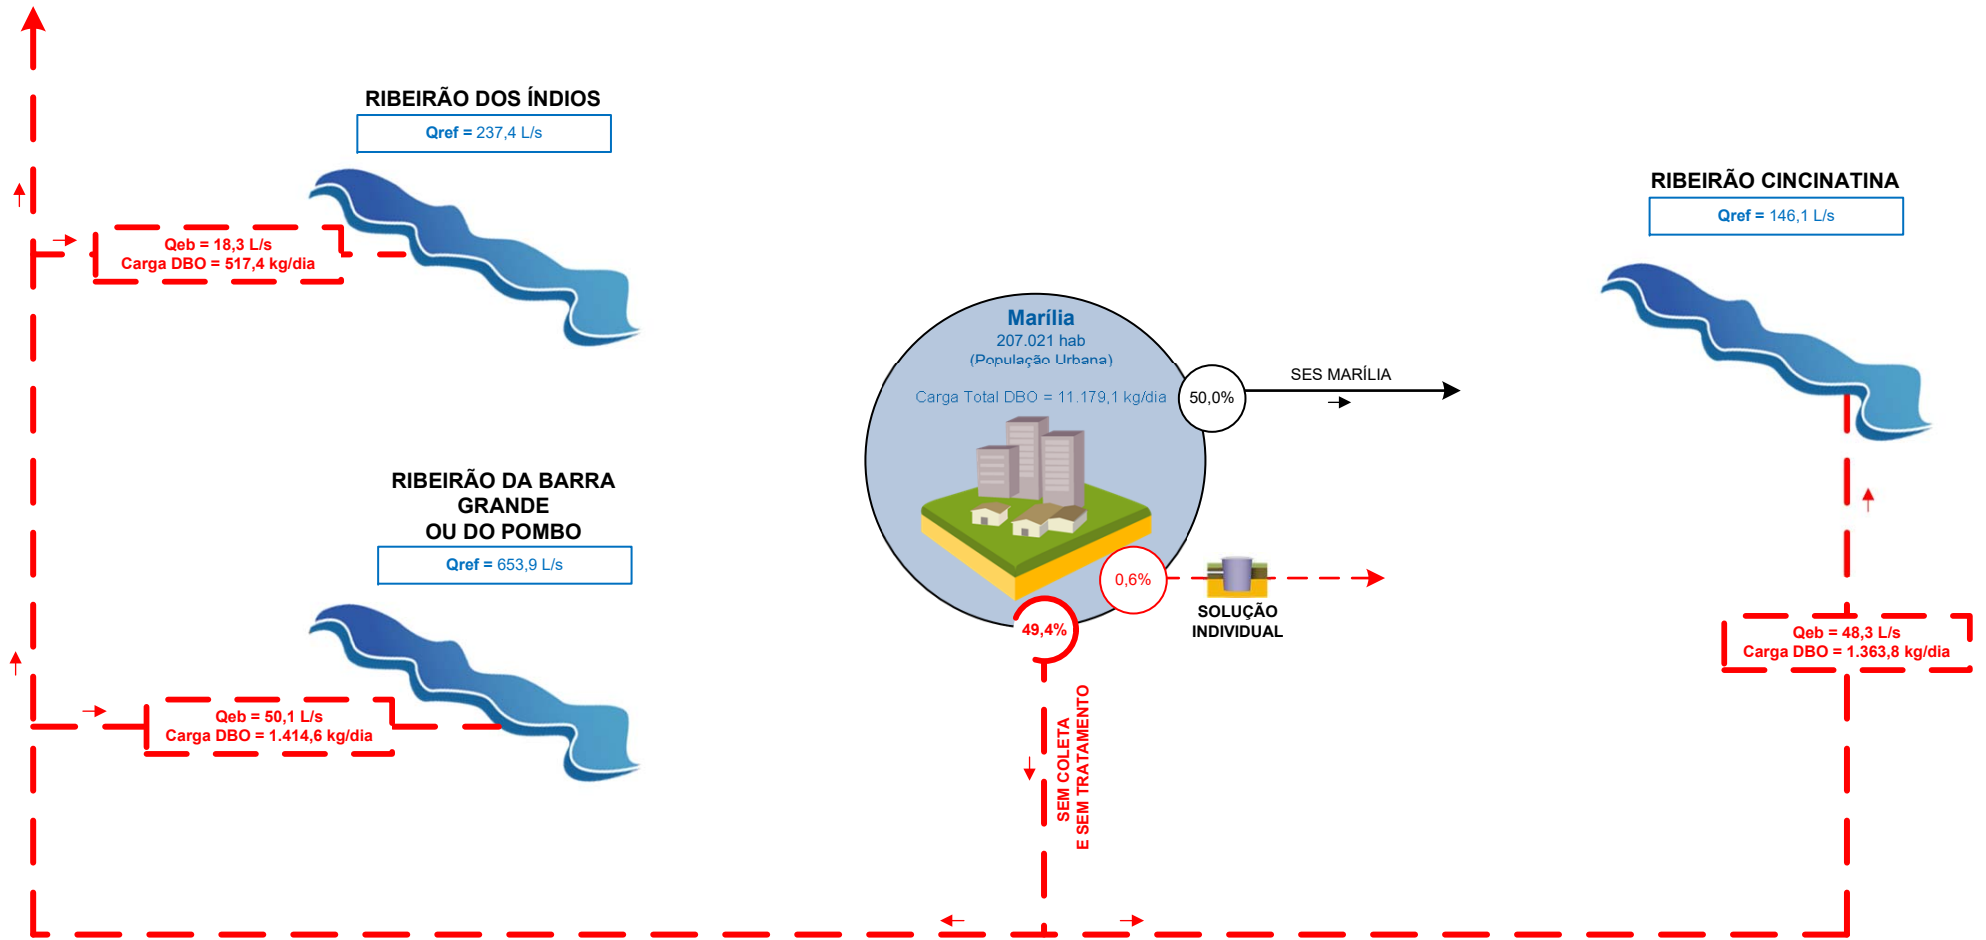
RIBEIRÃO DOS ÍNDIOS

Qref = 237,4 L/s

Qeb = 18,3 L/s
Carga DBO = 517,4 kg/dia

RIBEIRÃO CINCINATINA

Qref = 146,1 L/s

Marília
207.021 hab
(População Urbana)

Carga Total DBO = 11.179,1 kg/dia

50,0%

SES MARÍLIA

RIBEIRÃO DA BARRA GRANDE OU DO POMBO

Qref = 653,9 L/s

0,6%

SOLUÇÃO INDIVIDUAL

49,4%

Qeb = 48,3 L/s
Carga DBO = 1.363,8 kg/dia

Qeb = 50,1 L/s
Carga DBO = 1.414,6 kg/dia

SEM COLETA
E SEM TRATAMENTO